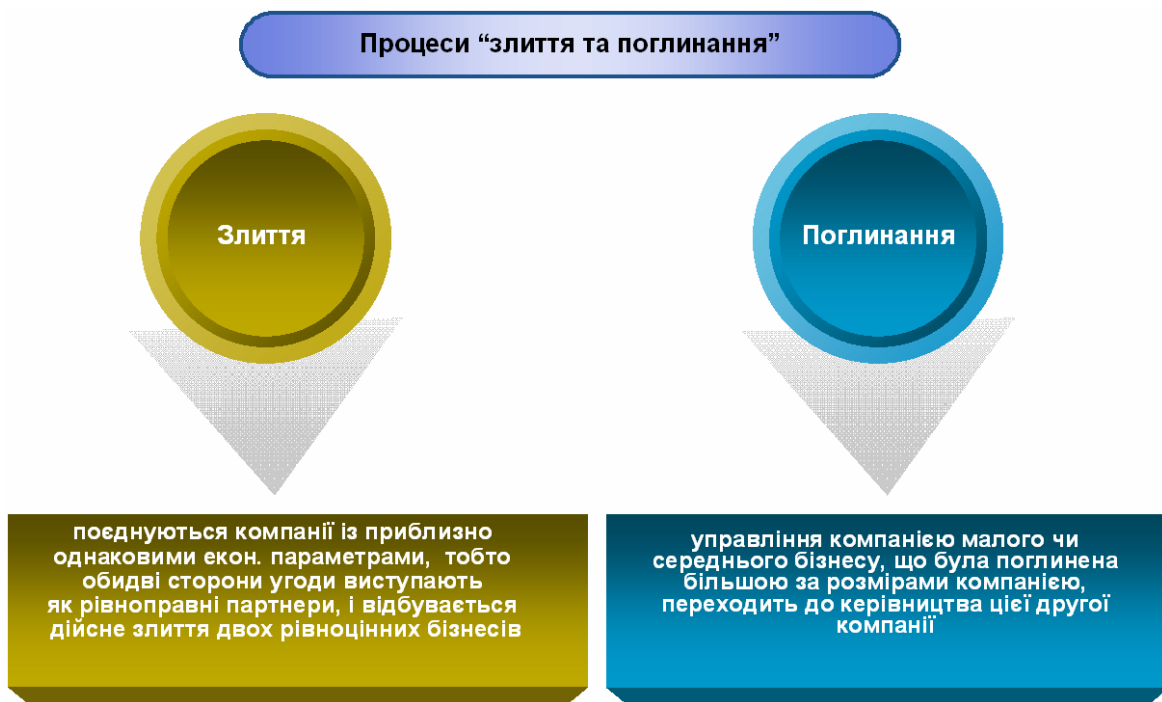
Процеси “злиття та поглинання”

Злиття

Поглинання

поєднуються компанії із приблизно однаковими екон. параметрами, тобто обидві сторони угоди виступають як рівноправні партнери, і відбувається дійсне злиття двох рівноцінних бізнесів

управління компанією малого чи середнього бізнесу, що була поглинена більшою за розмірами компанією, переходить до керівництва цієї другої компанії